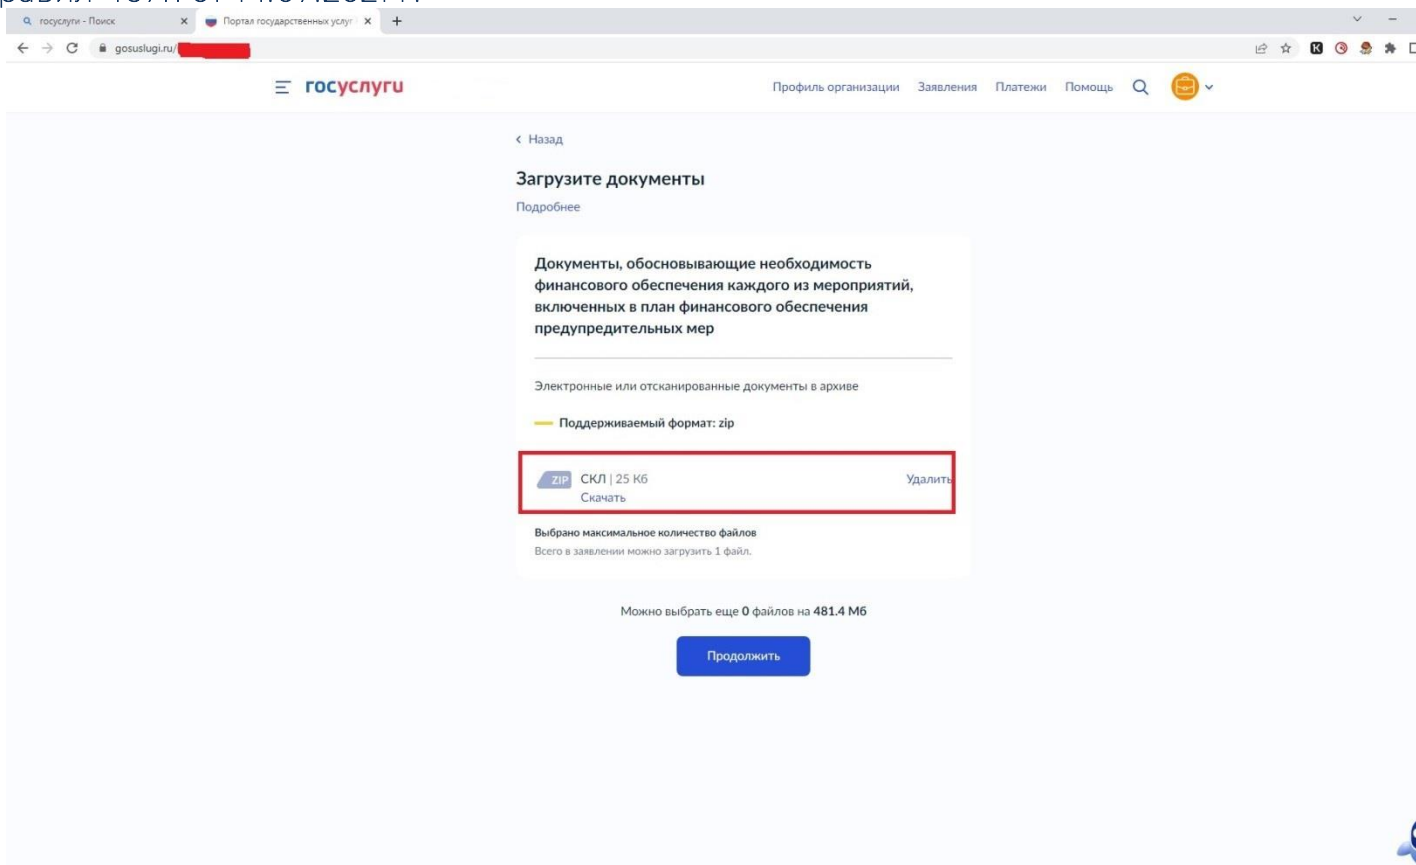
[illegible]

госуслуги - Поиск
Портал государственных услуг
gosuslugi.ru/

госуслуги

Профиль организации Заявления Платежи Помощь

‹ Назад

Загрузите документы

Подробнее

Документы, обосновывающие необходимость финансового обеспечения каждого из мероприятий, включенных в план финансового обеспечения предупредительных мер

Электронные или отсканированные документы в архиве

Поддерживаемый формат: zip

ZIP СКЛ | 25 Кб
Скачать

Удалить

Выбрано максимальное количество файлов
Всего в заявлении можно загрузить 1 файл.

Можно выбрать еще 0 файлов на 481.4 Мб

Продолжить